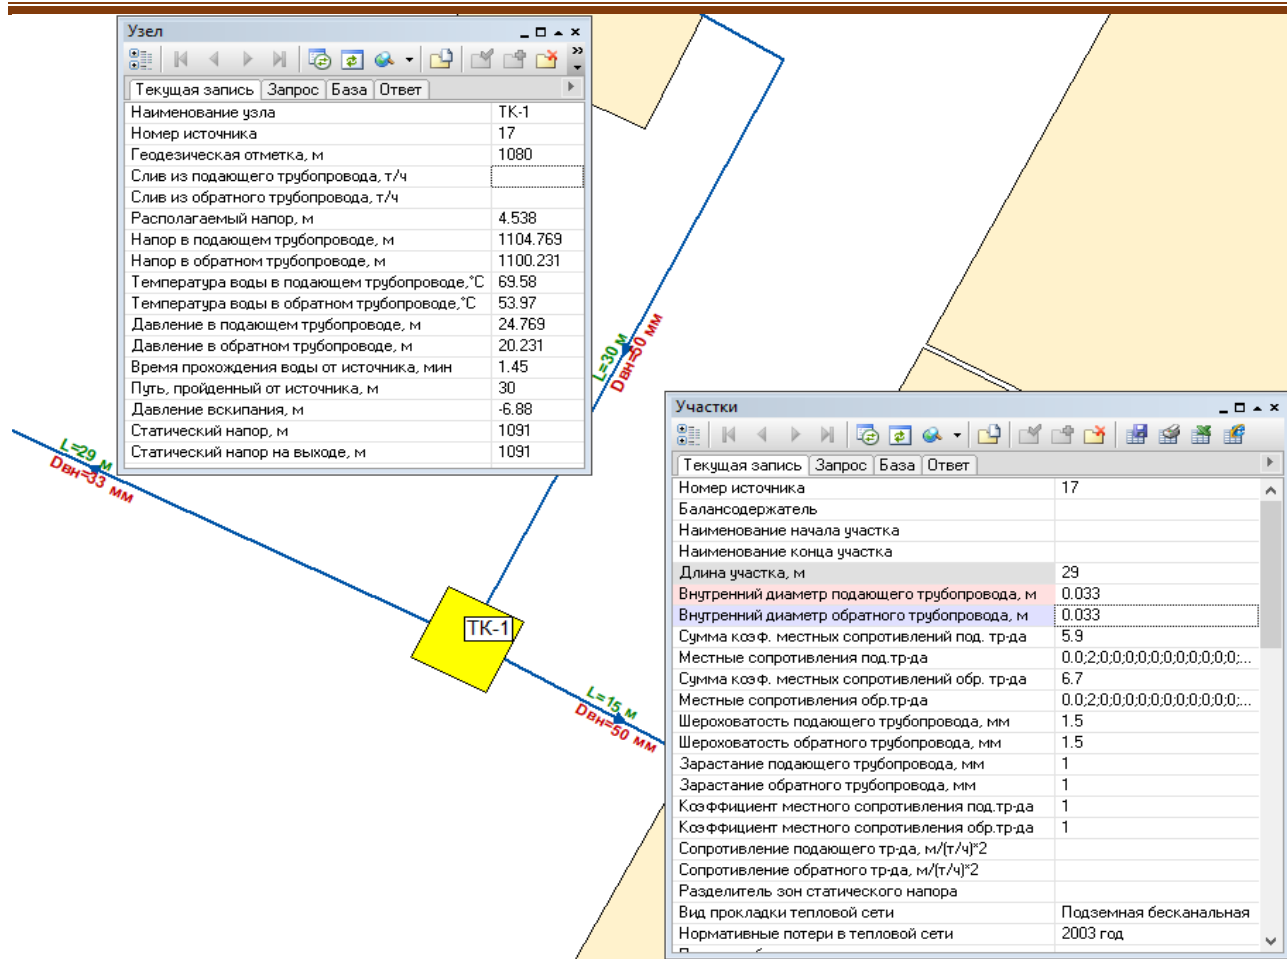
Узел

Текущая запись | Запрос | База | Ответ

| | |
|---|---|
| Наименование узла | ТК-1 |
| Номер источника | 17 |
| Геодезическая отметка, м | 1080 |
| Слив из подающего трубопровода, т/ч | |
| Слив из обратного трубопровода, т/ч | |
| Располагаемый напор, м | 4.538 |
| Напор в подающем трубопроводе, м | 1104.769 |
| Напор в обратном трубопроводе, м | 1100.231 |
| Температура воды в подающем трубопроводе,°С | 69.58 |
| Температура воды в обратном трубопроводе,°С | 53.97 |
| Давление в подающем трубопроводе, м | 24.769 |
| Давление в обратном трубопроводе, м | 20.231 |
| Время прохождения воды от источника, мин | 1.45 |
| Путь, пройденный от источника, м | 30 |
| Давление вскипания, м | -6.88 |
| Статический напор, м | 1091 |
| Статический напор на выходе, м | 1091 |

L=30 м
Dвн=50 мм
L=29 м
Dвн=33 мм
ТК-1
L=15 м
Dвн=50 мм

Участки

Текущая запись | Запрос | База | Ответ

| | |
|---|---|
| Номер источника | 17 |
| Балансодержатель | |
| Наименование начала участка | |
| Наименование конца участка | |
| Длина участка, м | 29 |
| Внутренний диаметр подающего трубопровода, м | 0.033 |
| Внутренний диаметр обратного трубопровода, м | 0.033 |
| Сумма коэф. местных сопротивлений под. тр-да | 5.9 |
| Местные сопротивления под.тр-да | 0.0;2;0;0;0;0;0;0;0;0;0;0;... |
| Сумма коэф. местных сопротивлений обр. тр-да | 6.7 |
| Местные сопротивления обр.тр-да | 0.0;2;0;0;0;0;0;0;0;0;0;0;... |
| Шероховатость подающего трубопровода, мм | 1.5 |
| Шероховатость обратного трубопровода, мм | 1.5 |
| Зарастание подающего трубопровода, мм | 1 |
| Зарастание обратного трубопровода, мм | 1 |
| Коэффициент местного сопротивления под.тр-да | 1 |
| Коэффициент местного сопротивления обр.тр-да | 1 |
| Сопротивление подающего тр-да, м/(т/ч)*2 | |
| Сопротивление обратного тр-да, м/(т/ч)*2 | |
| Разделитель зон статического напора | |
| Вид прокладки тепловой сети | Подземная бесканальная |
| Нормативные потери в тепловой сети | 2003 год |